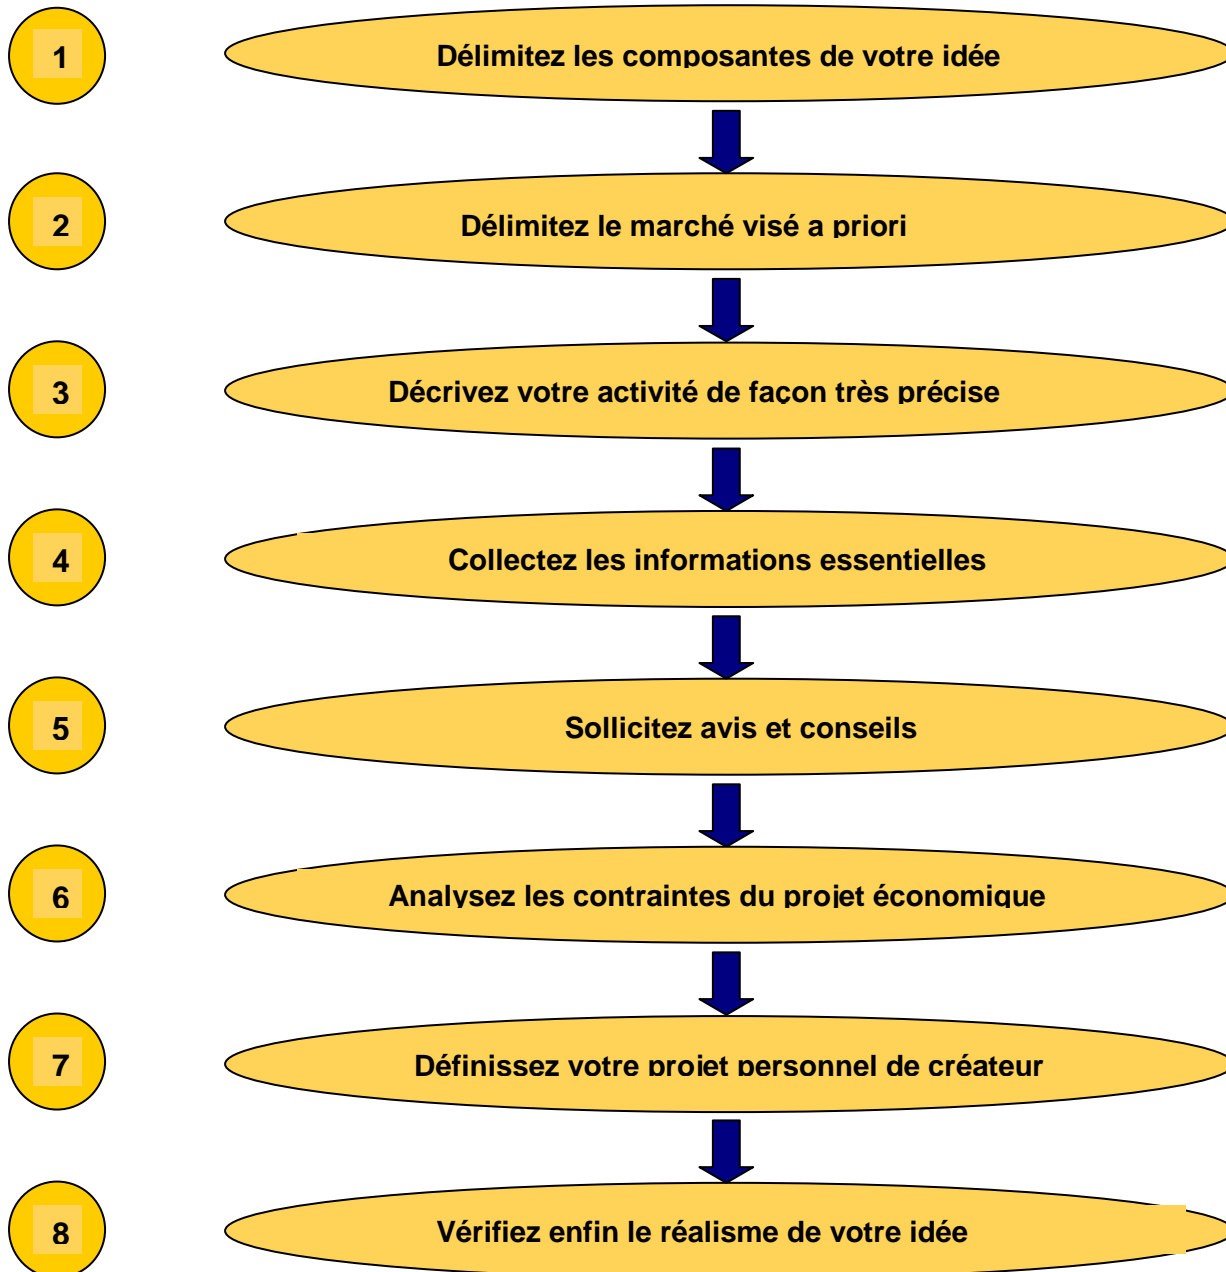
1

Délimitez les composantes de votre idée

2

Délimitez le marché visé a priori

3

Décrivez votre activité de façon très précise

4

Collectez les informations essentielles

5

Sollicitez avis et conseils

6

Analysez les contraintes du projet économique

7

Définissez votre projet personnel de créateur

8

Vérifiez enfin le réalisme de votre idée